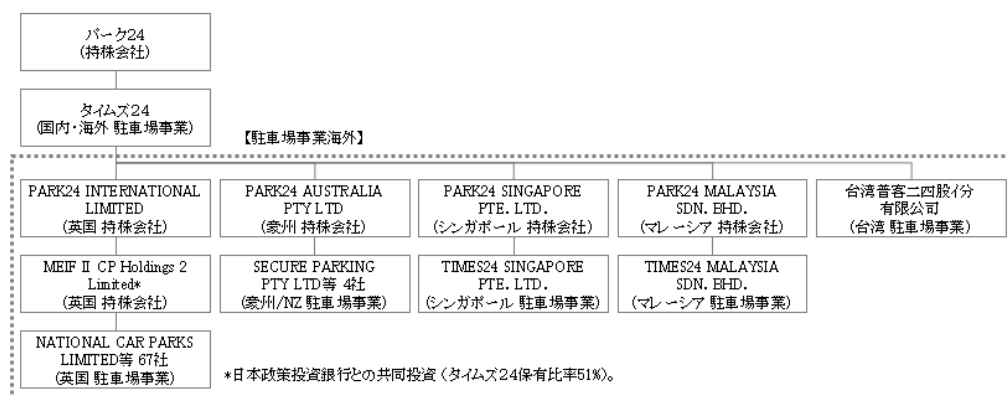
パーク24
(持株会社)

タイムズ24
(国内・海外 駐車場事業)

【駐車場事業海外】

PARK24 INTERNATIONAL LIMITED
(英国 持株会社)

MEIF II CP Holdings 2 Limited*
(英国 持株会社)

NATIONAL CAR PARKS LIMITED等 67社
(英国 駐車場事業)

PARK24 AUSTRALIA PTY LTD
(豪州 持株会社)

SECURE PARKING PTY LTD等 4社
(豪州/NZ 駐車場事業)

PARK24 SINGAPORE PTE. LTD.
(シンガポール 持株会社)

TIMES24 SINGAPORE PTE. LTD.
(シンガポール 駐車場事業)

PARK24 MALAYSIA SDN. BHD.
(マレーシア 持株会社)

TIMES24 MALAYSIA SDN. BHD.
(マレーシア 駐車場事業)

台湾普客二四股份有限公司
(台湾 駐車場事業)

*日本政策投資銀行との共同投資 (タイムズ24保有比率51%)。